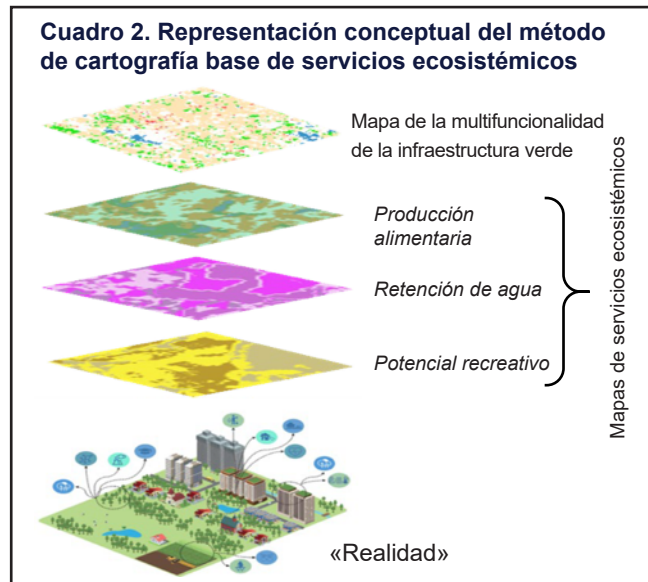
Cuadro 2. Representación conceptual del método de cartografía base de servicios ecosistémicos

Mapa de la multifuncionalidad de la infraestructura verde

Producción alimentaria

Retención de agua

Potencial recreativo

Mapas de servicios ecosistémicos

«Realidad»